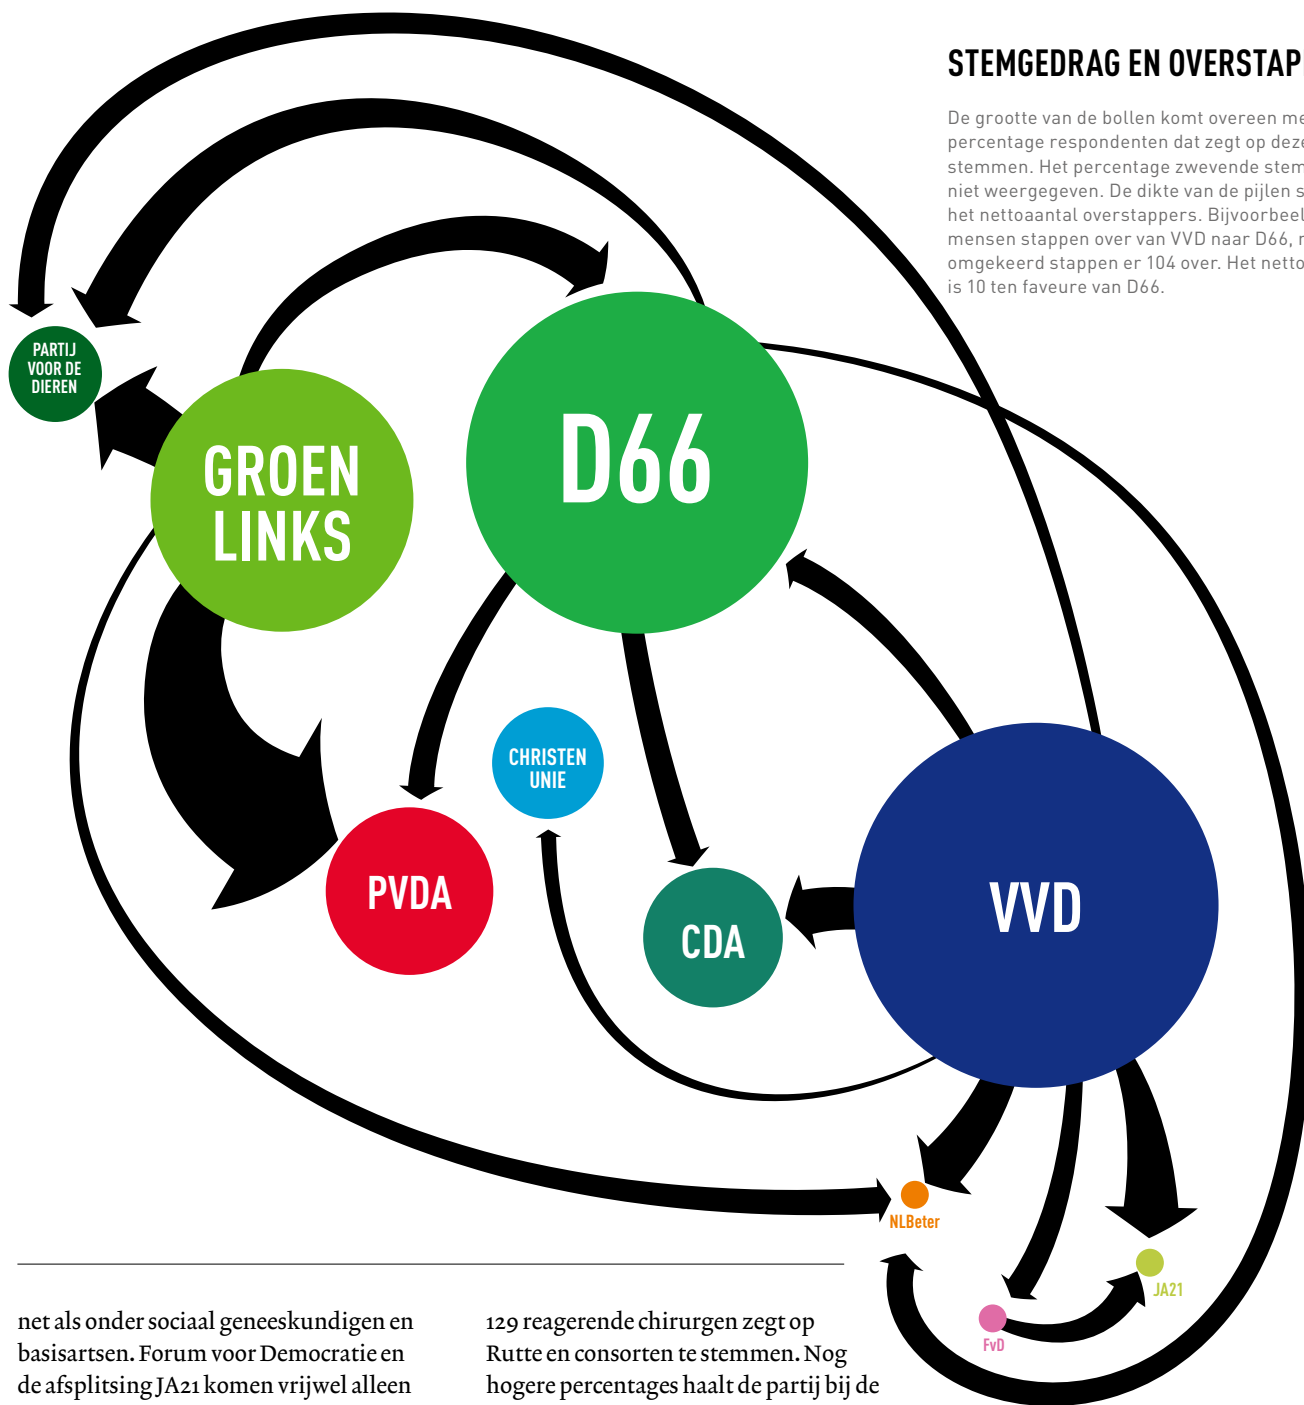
STEMGEDRAG EN OVERSTAP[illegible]

De grootte van de bollen komt overeen me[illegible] percentage respondenten dat zegt op deze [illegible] stemmen. Het percentage zwevende stem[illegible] niet weergegeven. De dikte van de pijlen s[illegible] het nettoaantal overstappers. Bijvoorbeel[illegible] mensen stappen over van VVD naar D66, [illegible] omgekeerd stappen er 104 over. Het netto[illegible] is 10 ten faveure van D66.

PARTIJ VOOR DE DIEREN

GROEN LINKS

D66

CHRISTEN UNIE

PVDA

CDA

VVD

NLBeter

JA21

FvD

net als onder sociaal geneeskundigen en basisartsen. Forum voor Democratie en de afsplitsing JA21 komen vrijwel alleen

129 reagerende chirurgen zegt op Rutte en consorten te stemmen. Nog hogere percentages haalt de partij bij de